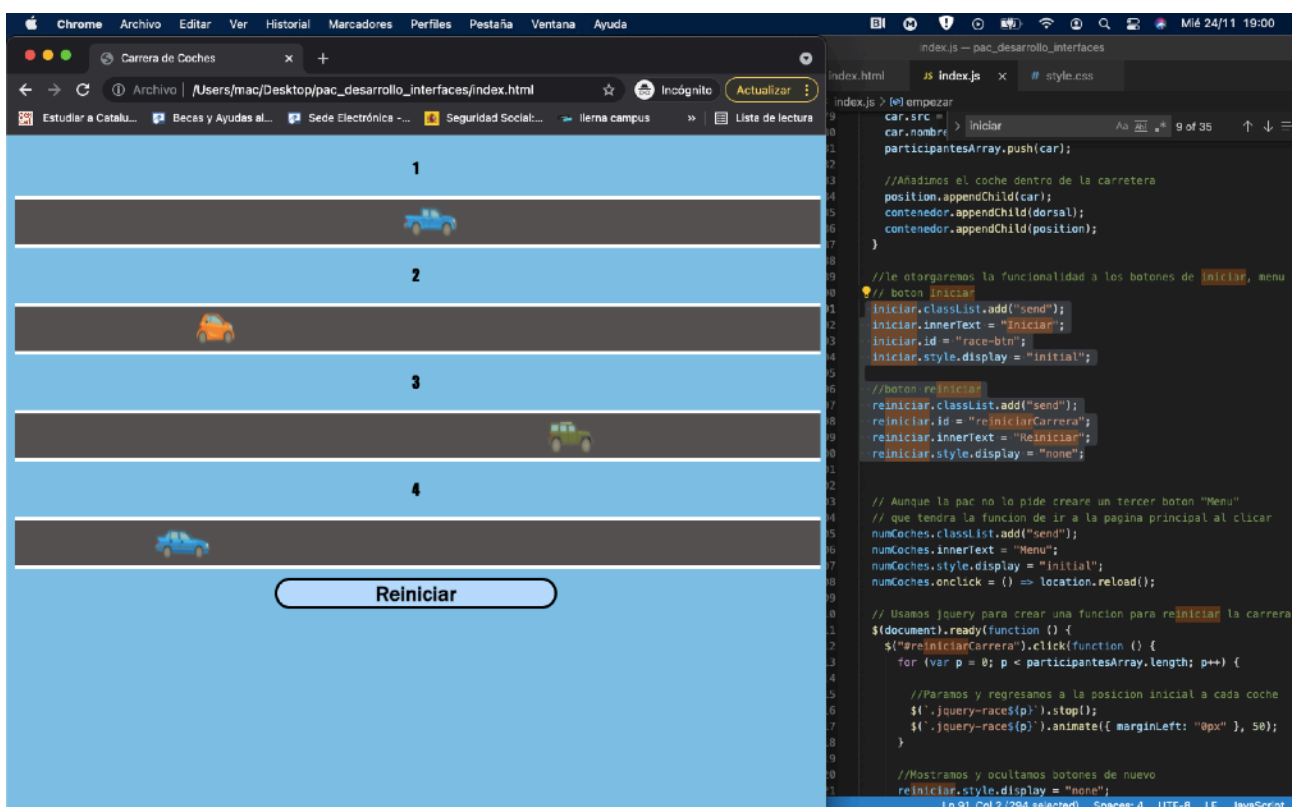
Chrome Archivo Editar Ver Historial Marcadores Perfiles Pestaña Ventana Ayuda
Mié 24/11 19:00

Carrera de Coches ×
Archivo | /Users/mac/Desktop/pac_desarrollo_interfaces/index.html
Incógnito Actualizar
Estudiar a Catalu... Becas y Ayudas al... Sede Electrónica -... Seguridad Social:... ilerna campus » Lista de lectura

1

2

3

4

Reiniciar

index.js — pac_desarrollo_interfaces
index.html index.js × style.css
index.js > empezar
iniciar Aa 9 of 35

car.src =
car.nombre
participantesArray.push(car);

//Añadimos el coche dentro de la carretera
position.appendChild(car);
contenedor.appendChild(dorsal);
contenedor.appendChild(position);
}

//le otorgaremos la funcionalidad a los botones de iniciar, menu
// boton iniciar
iniciar.classList.add("send");
iniciar.innerText = "Iniciar";
iniciar.id = "race-btn";
iniciar.style.display = "initial";

//boton reiniciar
reiniciar.classList.add("send");
reiniciar.id = "reiniciarCarrera";
reiniciar.innerText = "Reiniciar";
reiniciar.style.display = "none";

// Aunque la pac no lo pide creare un tercer boton "Menu"
// que tendra la funcion de ir a la pagina principal al clicar
numCoches.classList.add("send");
numCoches.innerText = "Menu";
numCoches.style.display = "initial";
numCoches.onclick = () => location.reload();

// Usamos jquery para crear una funcion para reiniciar la carrera
$(document).ready(function () {
$("#reiniciarCarrera").click(function () {
for (var p = 0; p < participantesArray.length; p++) {

//Paramos y regresamos a la posicion inicial a cada coche
$(`.jquery-race${p}`).stop();
$(`.jquery-race${p}`).animate({ marginLeft: "0px" }, 50);
}

//Mostramos y ocultamos botones de nuevo
reiniciar.style.display = "none";

Ln 91, Col 2 (294 selected) Spaces: 4 UTF-8 LF JavaScript